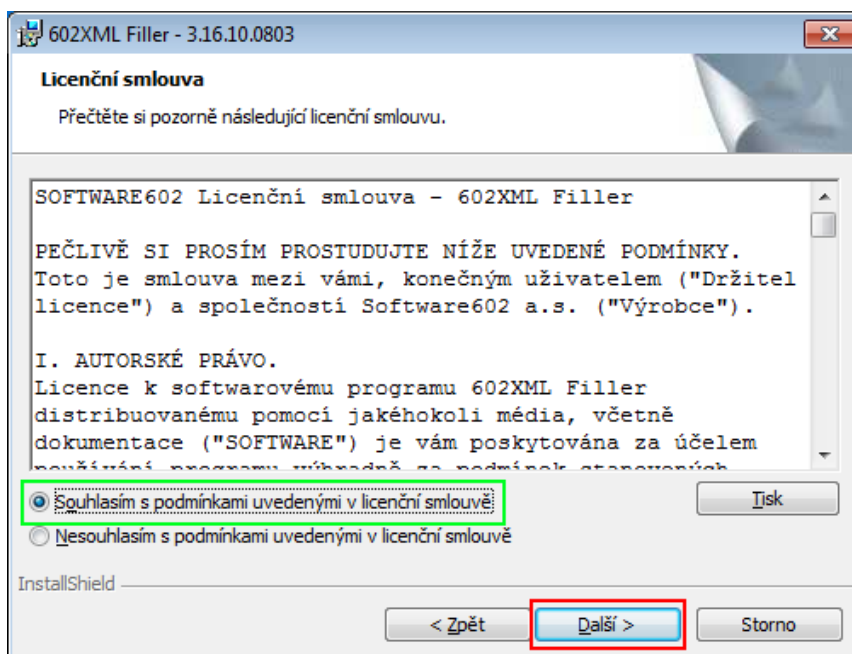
602XML Filler - 3.16.10.0803

Licenční smlouva

Přečtěte si pozorně následující licenční smlouvu.

SOFTWARE602 Licenční smlouva - 602XML Filler

PEČLIVĚ SI PROSÍM PROSTUDUJTE NÍŽE UVEDENÉ PODMÍNKY. Toto je smlouva mezi vámi, konečným uživatelem ("Držitel licence") a společností Software602 a.s. ("Výrobce").

I. AUTORSKÉ PRÁVO.
Licence k softwarovému programu 602XML Filler distribuovanému pomocí jakéhokoli média, včetně dokumentace ("SOFTWARE") je vám poskytována za účelem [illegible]

Souhlasím s podmínkami uvedenými v licenční smlouvě

Tisk

Nesouhlasím s podmínkami uvedenými v licenční smlouvě

InstallShield

< Zpět

Další >

Storno